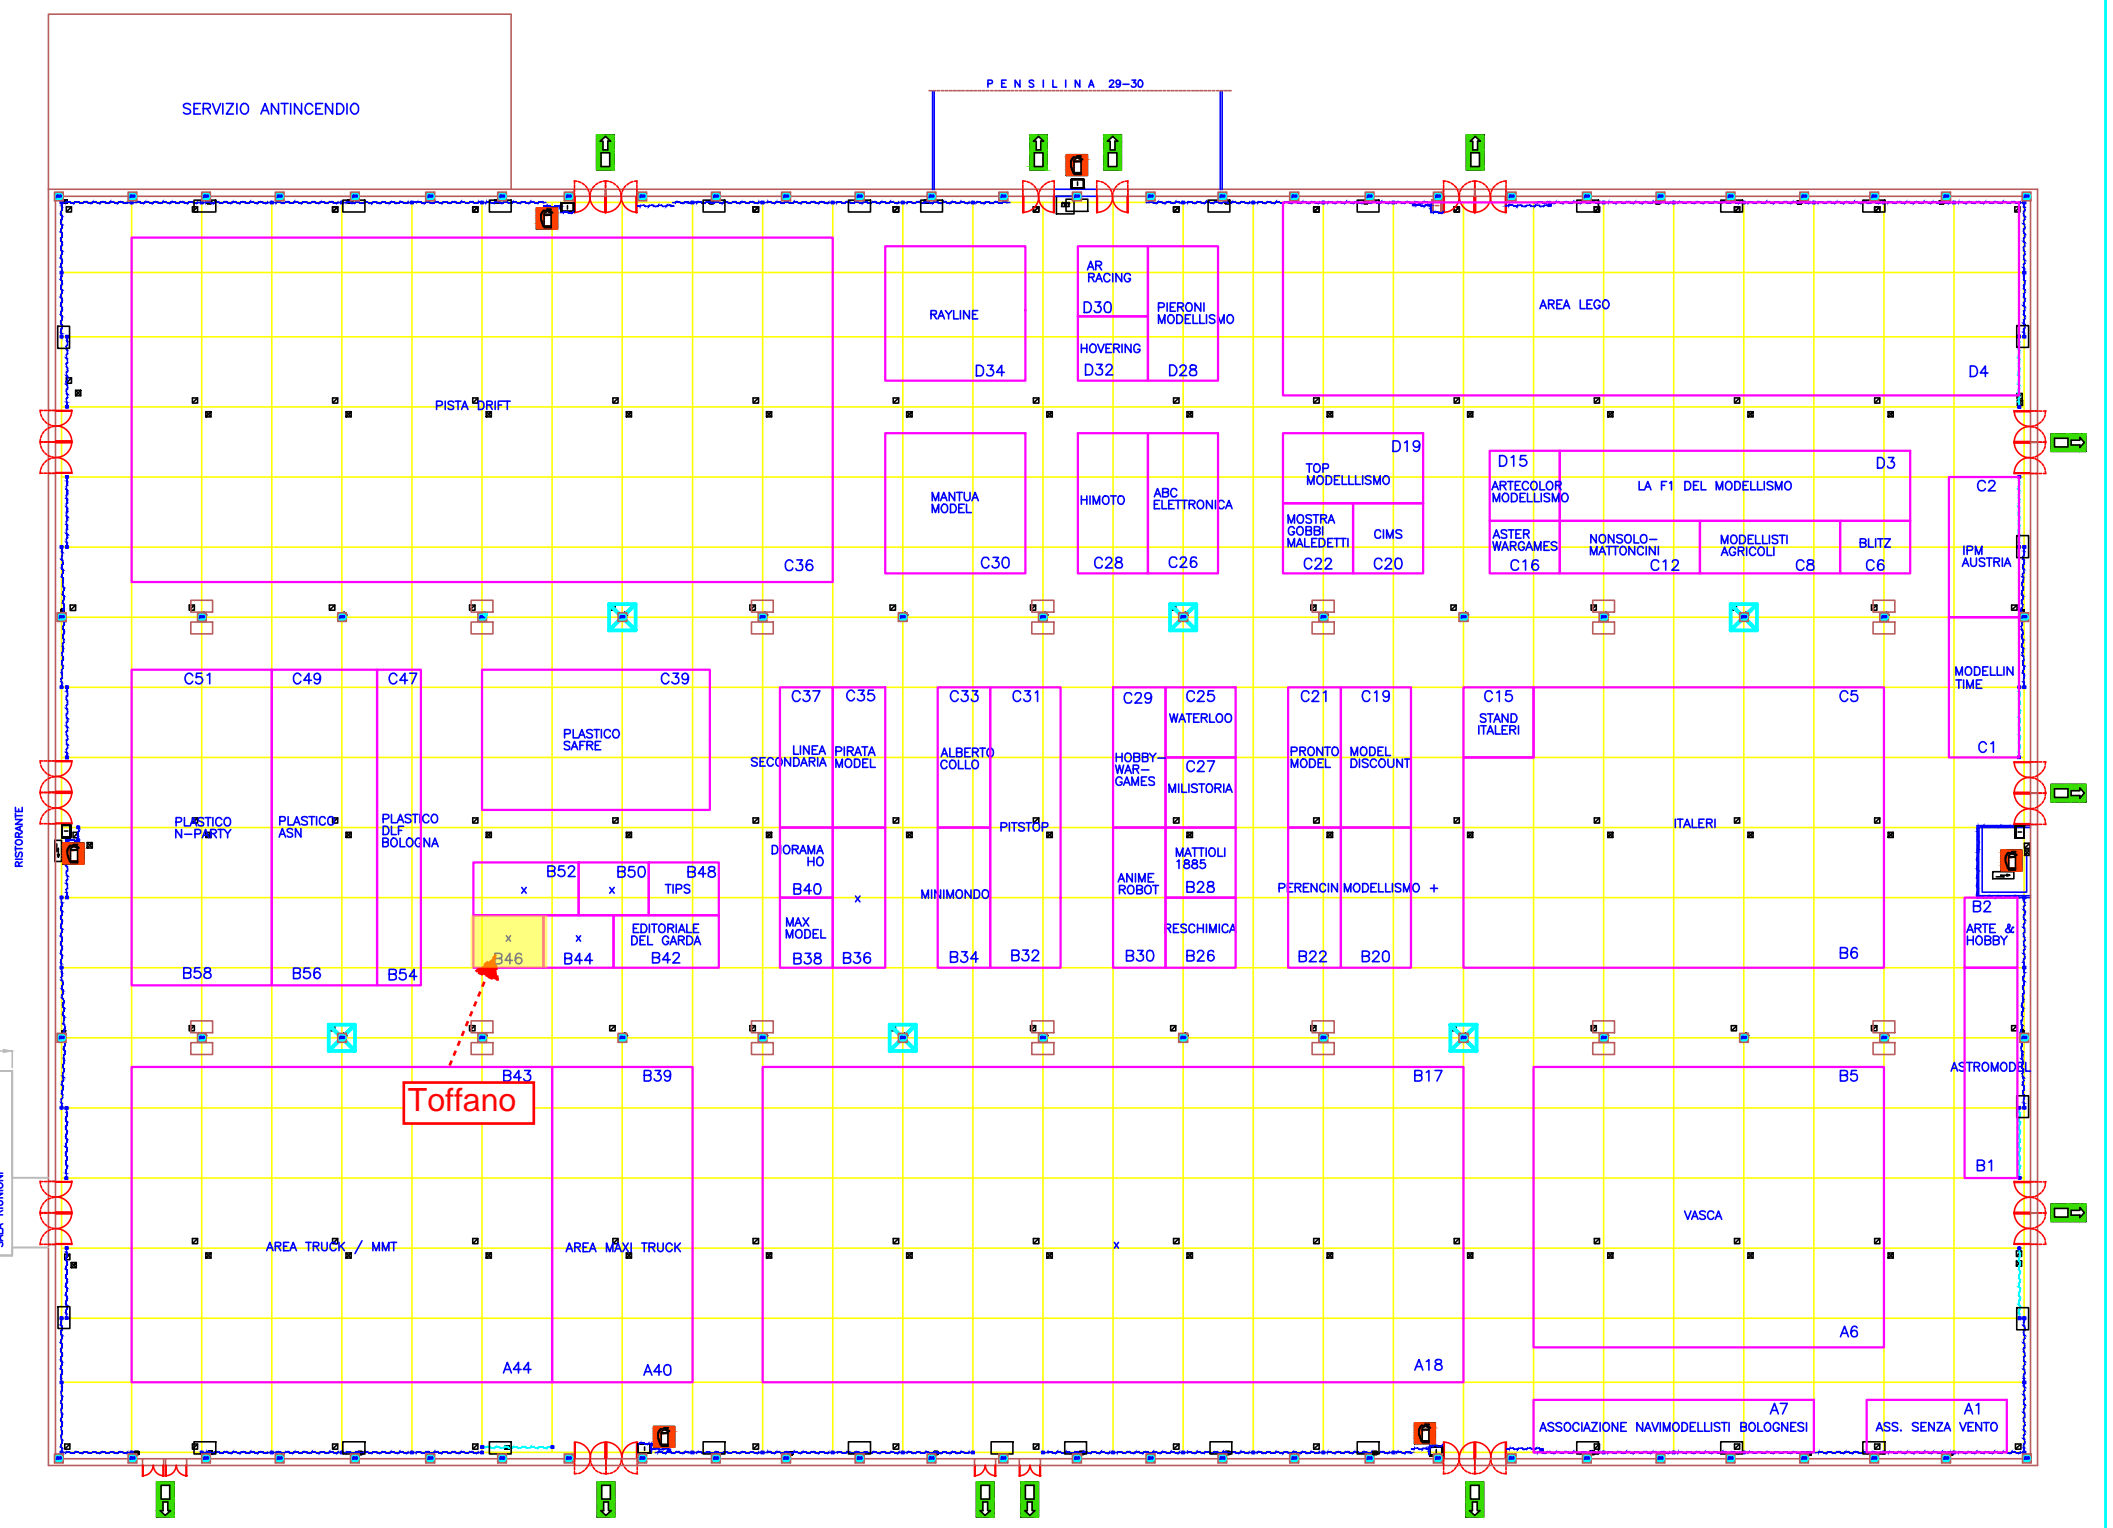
SERVIZIO ANTINCENDIO

PENSILINA 29–30

PISTA DRIFT

C36

RAYLINE

D34

AR RACING

D30

PIERONI MODELLISMO

HOVERING

D32

D28

AREA LEGO

D4

MANTUA MODEL

C30

HIMOTO

ABC ELETTRONICA

C28

C26

TOP MODELLLISMO

D19

MOSTRA GOBBI MALEDETTI

CIMS

C22

C20

D15

ARTECOLOR MODELLISMO

LA F1 DEL MODELLISMO

D3

ASTER WARGAMES

NONSOLO–MATTONCINI

MODELLISTI AGRICOLI

BLITZ

C16

C12

C8

C6

C2

IPM AUSTRIA

MODELLIN TIME

C1

C51

C49

C47

PLASTICO N–PARTY

PLASTICO ASN

PLASTICO DLF BOLOGNA

B58

B56

B54

C39

PLASTICO SAFRE

B52

B50

B48

x

x

TIPS

x

B46

x

B44

EDITORIALE DEL GARDA

B42

C37

C35

LINEA SECONDARIA

PIRATA MODEL

DIORAMA HO

B40

x

MAX MODEL

B38

B36

C33

C31

ALBERTO COLLO

PITSTOP

MINIMONDO

B34

B32

C29

C25

WATERLOO

HOBBY–WAR–GAMES

C27

MILISTORIA

ANIME ROBOT

MATTIOLI 1885

B28

RESCHIMICA

B30

B26

C21

C19

PRONTO MODEL

MODEL DISCOUNT

PERENCIN MODELLISMO +

B22

B20

C15

STAND ITALERI

C5

ITALERI

B6

B2

ARTE & HOBBY

ASTROMODEL

B1

RISTORANTE

Toffano

B43

B39

B17

B5

AREA TRUCK / MMT

AREA MAXI TRUCK

x

VASCA

A44

A40

A18

A6

A7

ASSOCIAZIONE NAVIMODELLISTI BOLOGNESI

A1

ASS. SENZA VENTO